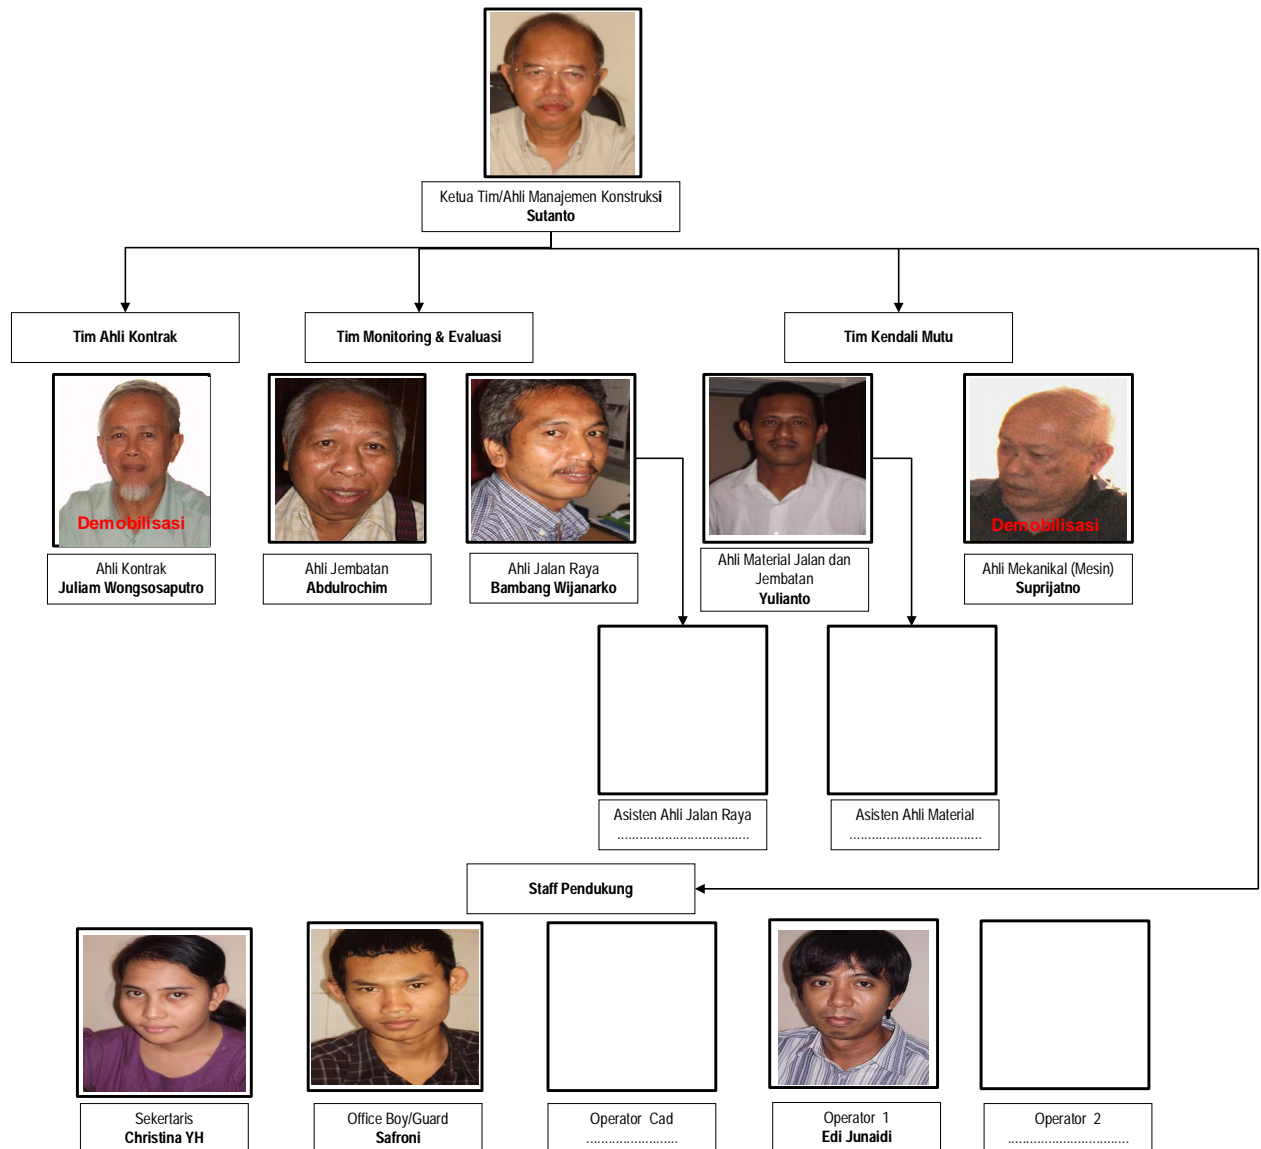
Ketua Tim/Ahli Manajemen Konstruksi
Sutanto

Tim Ahli Kontrak

Tim Monitoring & Evaluasi

Tim Kendali Mutu

Demobilisasi

Ahli Kontrak
Juliam Wongsosaputro

Ahli Jembatan
Abdulrochim

Ahli Jalan Raya
Bambang Wijanarko

Ahli Material Jalan dan Jembatan
Yulianto

Demobilisasi

Ahli Mekanikal (Mesin)
Suprijatno

Asisten Ahli Jalan Raya
......................................

Asisten Ahli Material
......................................

Staff Pendukung

Sekertaris
Christina YH

Office Boy/Guard
Safroni

Operator Cad
..........................

Operator 1
Edi Junaidi

Operator 2
..................................